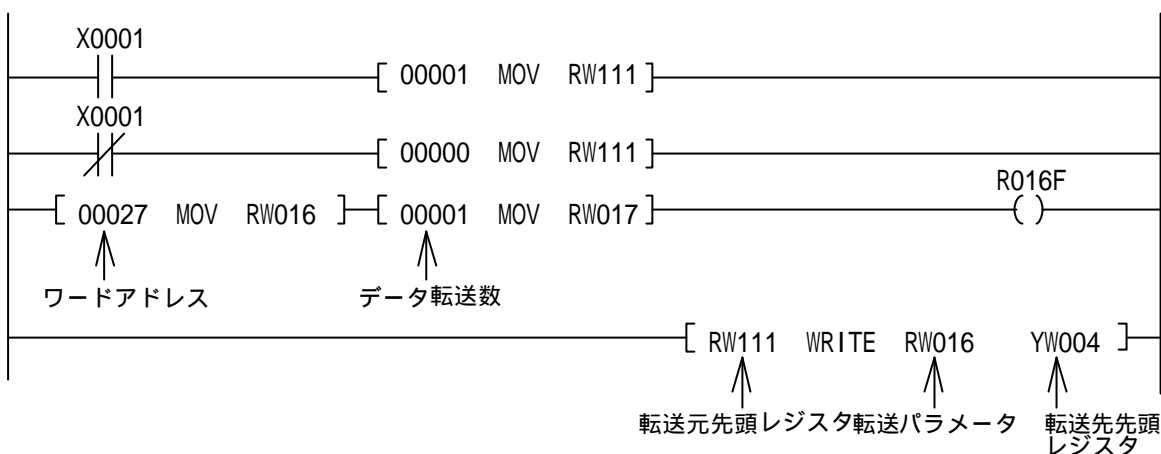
X0001
[ 00001 MOV RW111 ]

X0001
[ 00000 MOV RW111 ]

[ 00027 MOV RW016 ] [ 00001 MOV RW017 ]
R016F
( )

ワードアドレス
データ転送数

[ RW111 WRITE RW016 YW004 ]

転送元先頭レジスタ
転送パラメータ
転送先先頭レジスタ